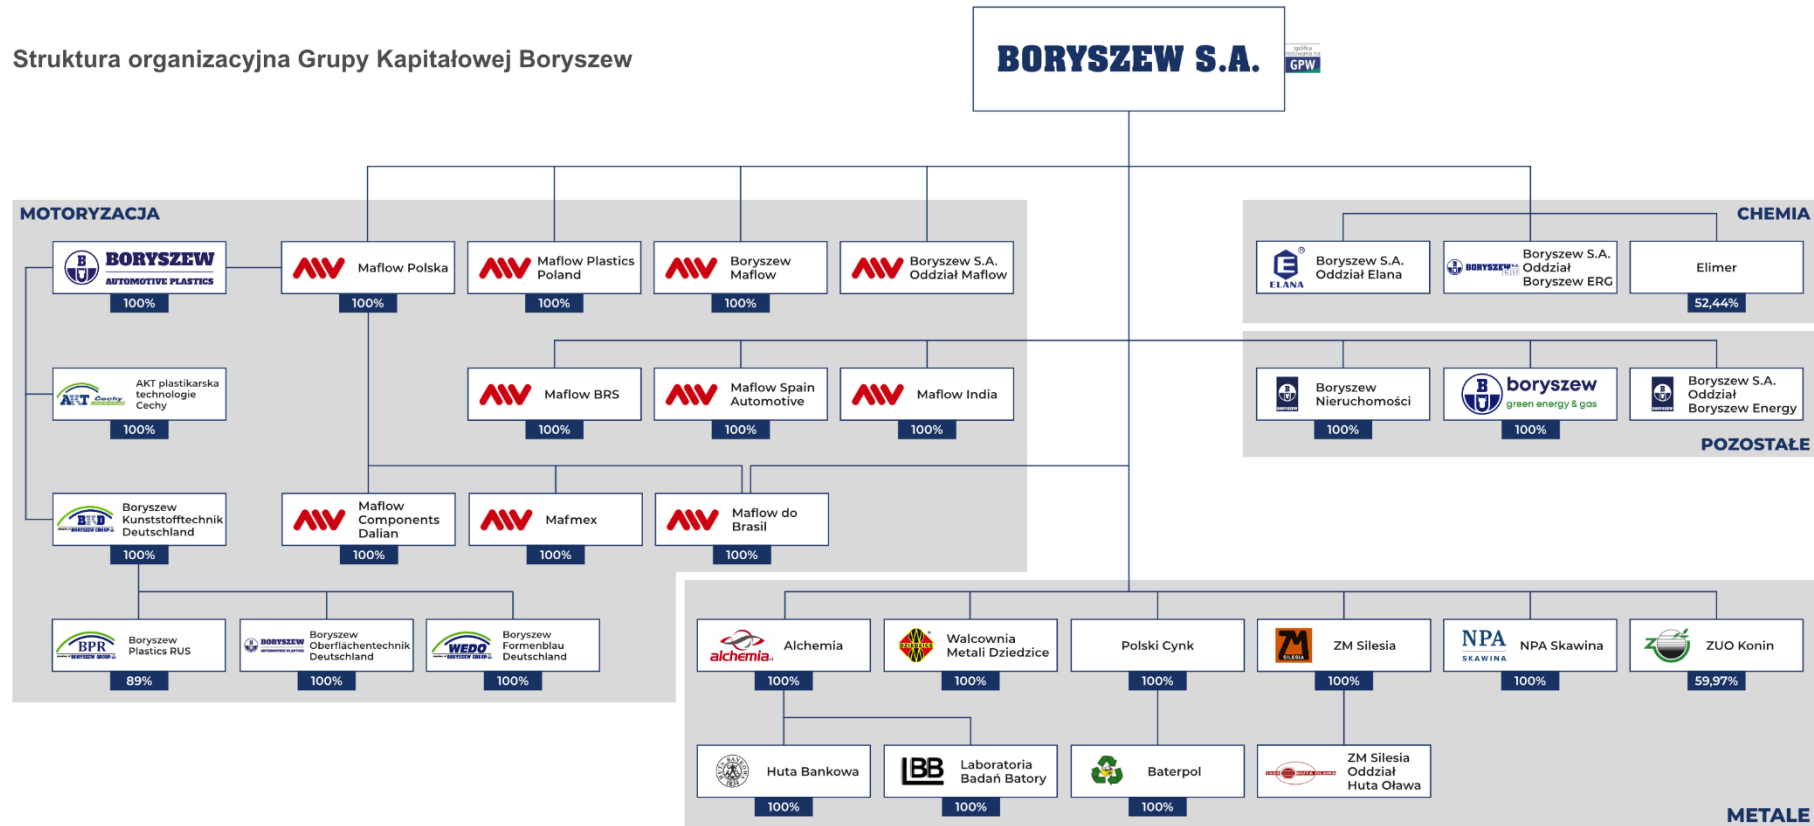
Struktura organizacyjna Grupy Kapitałowej Boryszew

BORYSZEW S.A.

spółka notowana na GPW

MOTORYZACJA

BORYSZEW AUTOMOTIVE PLASTICS
100%

Maflow Polska
100%

Maflow Plastics Poland
100%

Boryszew Maflow
100%

Boryszew S.A. Oddział Maflow
100%

AKT plastikarska technologie Cechy
100%

Maflow BRS
100%

Maflow Spain Automotive
100%

Maflow India
100%

Boryszew Kunststofftechnik Deutschland
100%

Maflow Components Dalian
100%

Mafmex
100%

Maflow do Brasil
100%

Boryszew Plastics RUS
89%

Boryszew Oberflächentechnik Deutschland
100%

Boryszew Formenbau Deutschland
100%

CHEMIA

Boryszew S.A. Oddział Elana

Boryszew S.A. Oddział Boryszew ERG

Elimer
52,44%

Boryszew Nieruchomości
100%

boryszew green energy & gas
100%

Boryszew S.A. Oddział Boryszew Energy

POZOSTAŁE

Alchemia
100%

Walcownia Metali Dziedzice
100%

Polski Cynk
100%

ZM Silesia
100%

NPA Skawina
100%

ZUO Konin
59,97%

Huta Bankowa
100%

Laboratoria Badań Batory
100%

Baterpol
100%

ZM Silesia Oddział Huta Oława

METALE